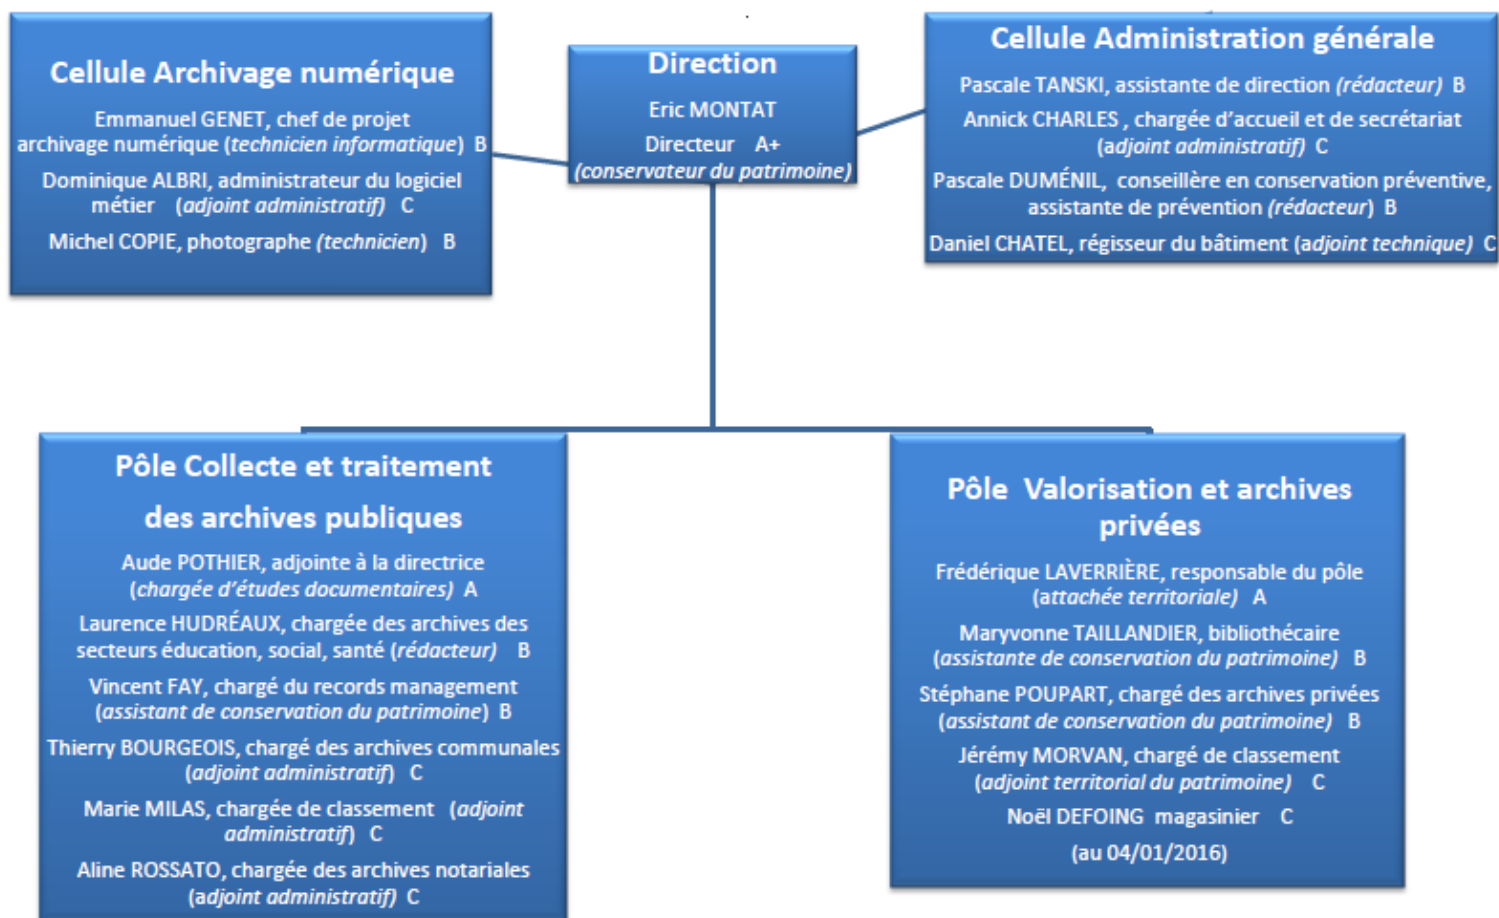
Cellule Archivage numérique

Emmanuel GENET, chef de projet archivage numérique (technicien informatique) B

Dominique ALBRI, administrateur du logiciel métier (adjoint administratif) C

Michel COPIE, photographe (technicien) B

Direction

Eric MONTAT

Directeur A+

(conservateur du patrimoine)

Cellule Administration générale

Pascale TANSKI, assistante de direction (rédacteur) B

Annick CHARLES , chargée d'accueil et de secrétariat (adjoint administratif) C

Pascale DUMÉNIL, conseillère en conservation préventive, assistante de prévention (rédacteur) B

Daniel CHATEL, régisseur du bâtiment (adjoint technique) C

Pôle Collecte et traitement des archives publiques

Aude POTHIER, adjointe à la directrice (chargée d'études documentaires) A

Laurence HUDRÉAUX, chargée des archives des secteurs éducation, social, santé (rédacteur) B

Vincent FAY, chargé du records management (assistant de conservation du patrimoine) B

Thierry BOURGEOIS, chargé des archives communales (adjoint administratif) C

Marie MILAS, chargée de classement (adjoint administratif) C

Aline ROSSATO, chargée des archives notariales (adjoint administratif) C

Pôle Valorisation et archives privées

Frédérique LAVERRIÈRE, responsable du pôle (attachée territoriale) A

Maryvonne TAILLANDIER, bibliothécaire (assistante de conservation du patrimoine) B

Stéphane POUPART, chargé des archives privées (assistant de conservation du patrimoine) B

Jérémy MORVAN, chargé de classement (adjoint territorial du patrimoine) C

Noël DEFOING magasinier C

(au 04/01/2016)